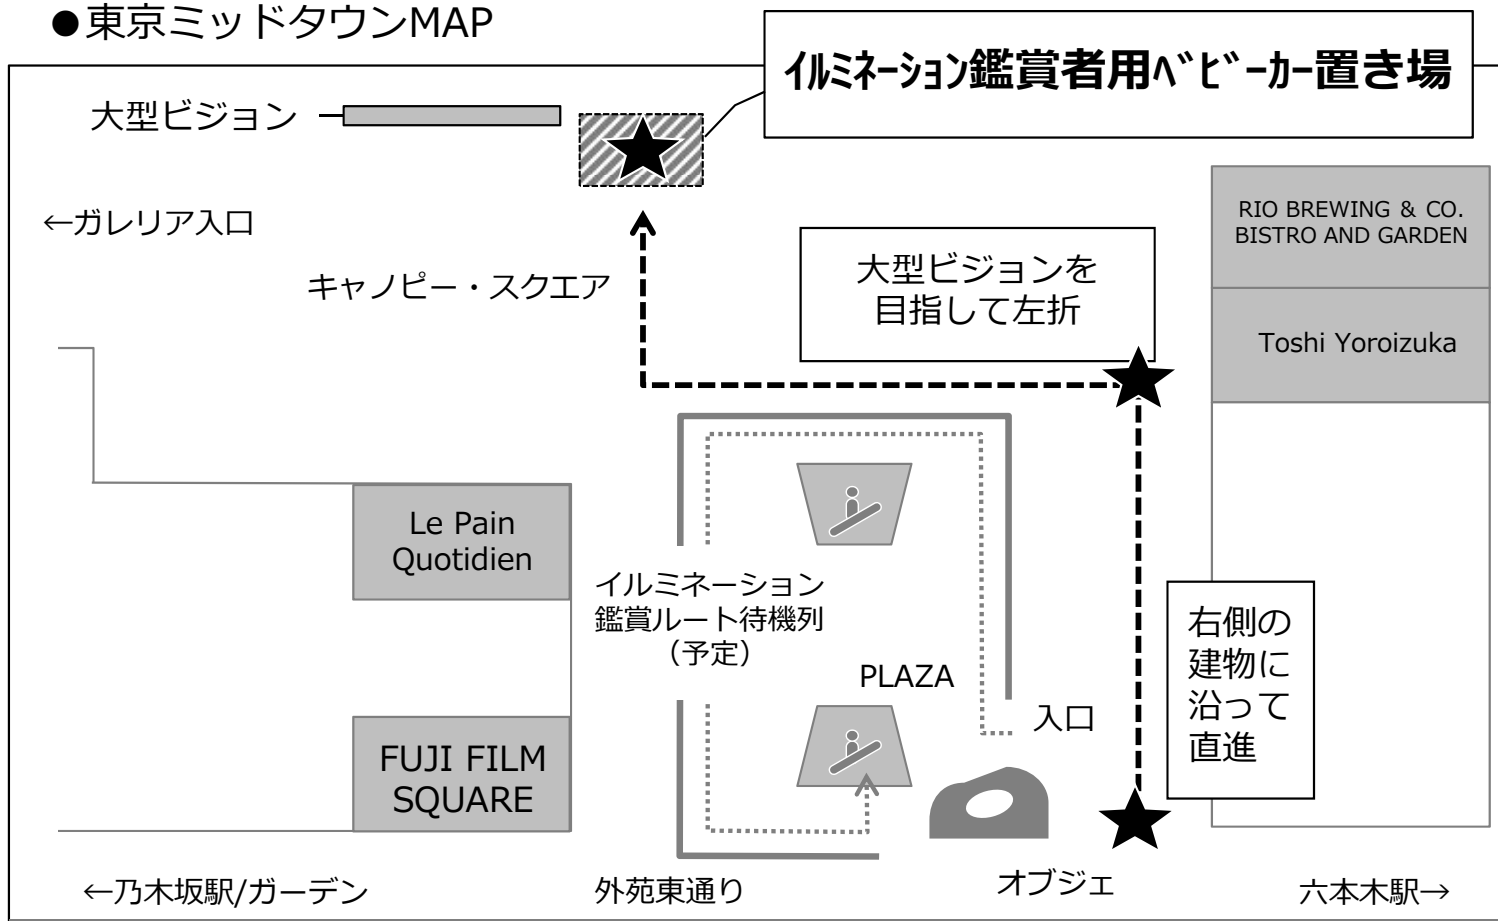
●東京ミッドタウンMAP

ｲﾙﾐﾈｰｼｮﾝ鑑賞者用ﾍﾞﾋﾞｰｶｰ置き場

大型ビジョン

←ガレリア入口

キャノピー・スクエア

大型ビジョンを
目指して左折

RIO BREWING & CO.
BISTRO AND GARDEN

Toshi Yoroizuka

Le Pain
Quotidien

イルミネーション
鑑賞ルート待機列
（予定）

PLAZA

入口

右側の
建物に
沿って
直進

FUJI FILM
SQUARE

←乃木坂駅/ガーデン

外苑東通り

オブジェ

六本木駅→